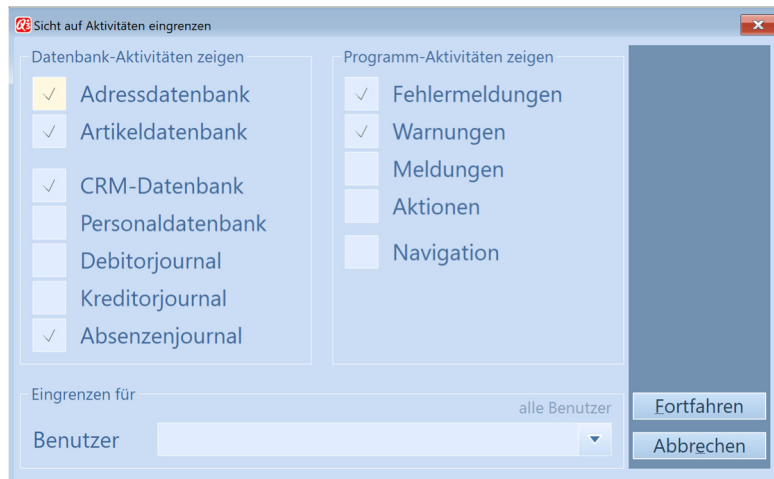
Sicht auf Aktivitäten eingrenzen

Datenbank-Aktivitäten zeigen

✓ Adressdatenbank
✓ Artikeldatenbank
✓ CRM-Datenbank
Personaldatenbank
Debitorjournal
Kreditorjournal
✓ Absenzenjournal

Programm-Aktivitäten zeigen

✓ Fehlermeldungen
✓ Warnungen
Meldungen
Aktionen
Navigation

Eingrenzen für

alle Benutzer

Benutzer

Fortfahren

Abbrechen